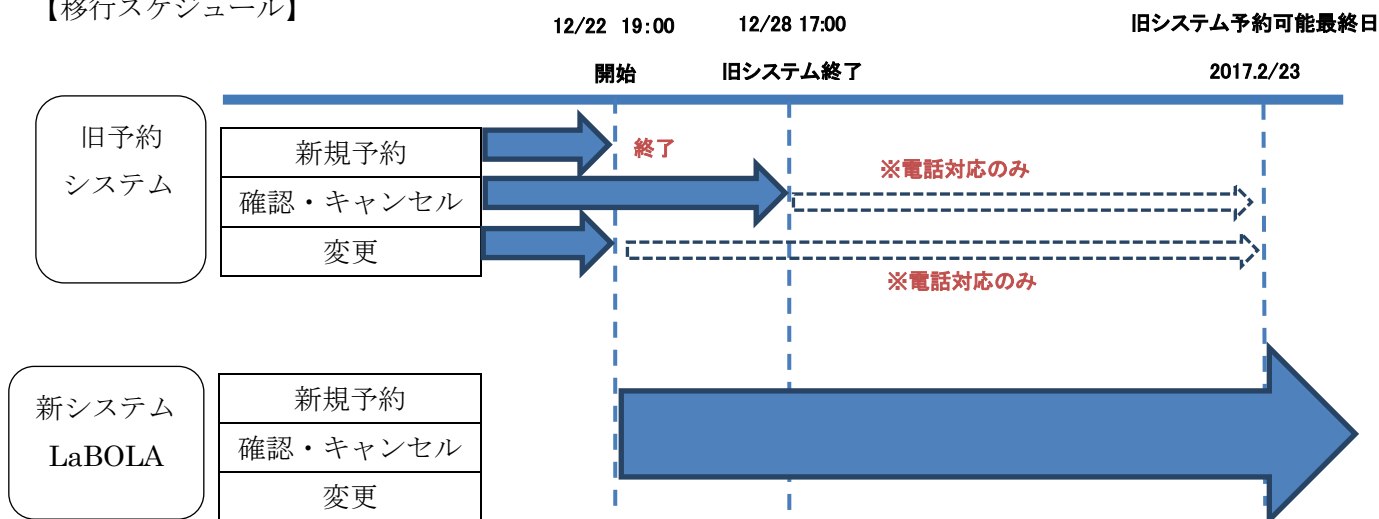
【移行スケジュール】

12/22 19:00
開始

12/28 17:00
旧システム終了

旧システム予約可能最終日
2017.2/23

旧予約システム

新規予約
確認・キャンセル
変更

終了

※電話対応のみ

※電話対応のみ

新システム LaBOLA

新規予約
確認・キャンセル
変更